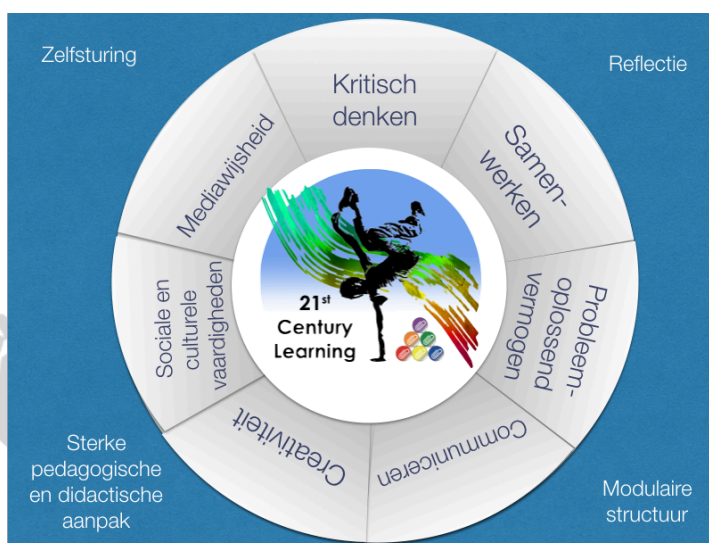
Zelfsturing

Reflectie

Kritisch denken

Samenwerken

Probleemoplossend vermogen

Communiceren

Creativiteit

Sociale en culturele vaardigheden

Mediawijsheid

$21^{st}$ Century Learning

Sterke pedagogische en didactische aanpak

Modulaire structuur